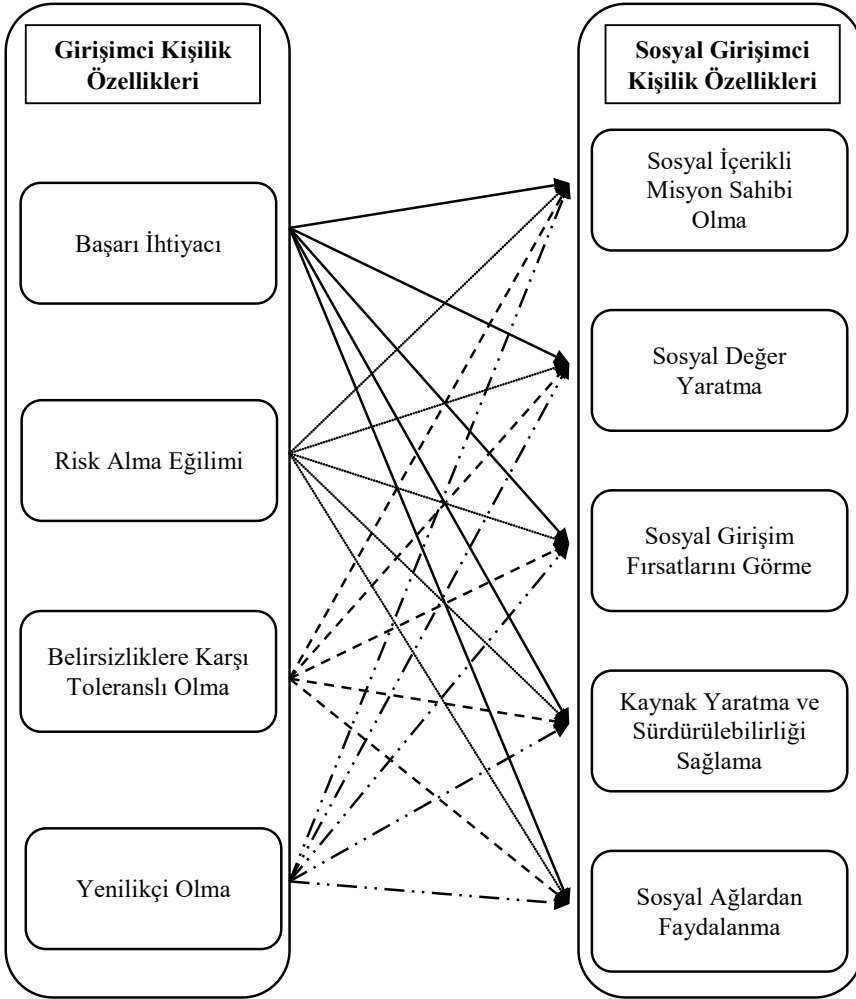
Girişimci Kişilik Özellikleri

Başarı İhtiyacı

Risk Alma Eğilimi

Belirsizliklere Karşı Toleranslı Olma

Yenilikçi Olma

Sosyal Girişimci Kişilik Özellikleri

Sosyal İçerikli Misyon Sahibi Olma

Sosyal Değer Yaratma

Sosyal Girişim Fırsatlarını Görme

Kaynak Yaratma ve Sürdürülebilirliği Sağlama

Sosyal Ağlardan Faydalanma